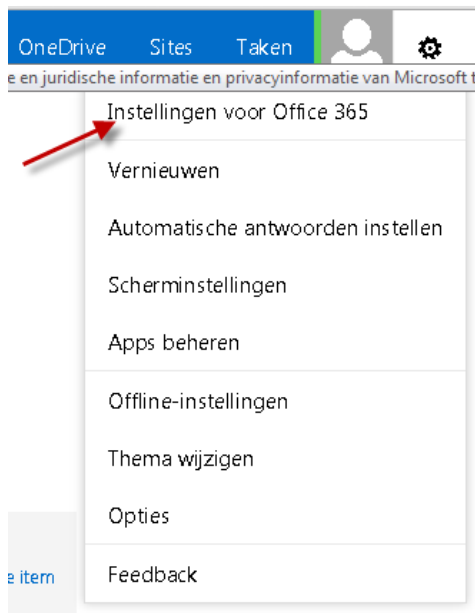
OneDrive Sites Taken

e en juridische informatie en privacyinformatie van Microsoft t

Instellingen voor Office 365

Vernieuwen

Automatische antwoorden instellen

Scherminstellingen

Apps beheren

Offline-instellingen

Thema wijzigen

Opties

Feedback

e item